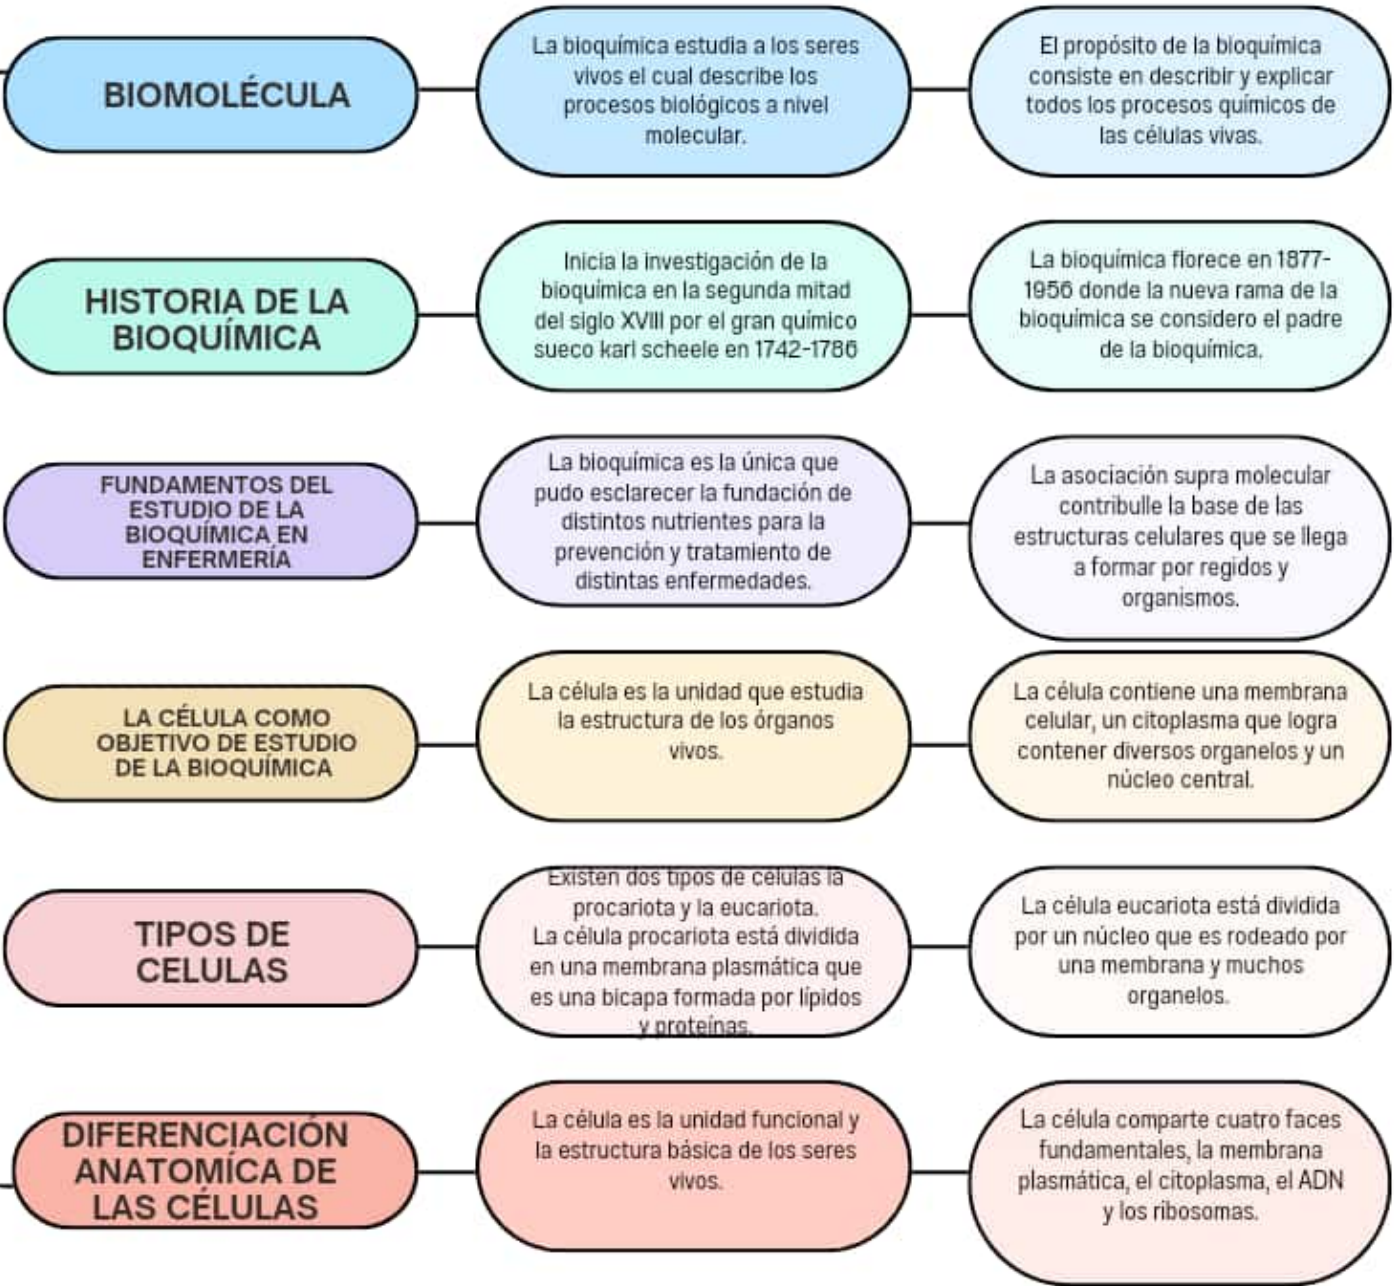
BIOMOLÉCULA

La bioquímica estudia a los seres vivos el cual describe los procesos biológicos a nivel molecular.

El propósito de la bioquímica consiste en describir y explicar todos los procesos químicos de las células vivas.

HISTORIA DE LA BIOQUÍMICA

Inicia la investigación de la bioquímica en la segunda mitad del siglo XVIII por el gran químico sueco karl scheele en 1742-1786

La bioquímica florece en 1877-1956 donde la nueva rama de la bioquímica se considero el padre de la bioquímica.

FUNDAMENTOS DEL ESTUDIO DE LA BIOQUÍMICA EN ENFERMERÍA

La bioquímica es la única que pudo esclarecer la fundación de distintos nutrientes para la prevención y tratamiento de distintas enfermedades.

La asociación supra molecular contribulle la base de las estructuras celulares que se llega a formar por regidos y organismos.

LA CÉLULA COMO OBJETIVO DE ESTUDIO DE LA BIOQUÍMICA

La célula es la unidad que estudia la estructura de los órganos vivos.

La célula contiene una membrana celular, un citoplasma que logra contener diversos organelos y un núcleo central.

TIPOS DE CELULAS

Existen dos tipos de células la procariota y la eucariota. La célula procariota está dividida en una membrana plasmática que es una bicapa formada por lípidos y proteínas.

La célula eucariota está dividida por un núcleo que es rodeado por una membrana y muchos organelos.

DIFERENCIACIÓN ANATOMÍCA DE LAS CÉLULAS

La célula es la unidad funcional y la estructura básica de los seres vivos.

La célula comparte cuatro faces fundamentales, la membrana plasmática, el citoplasma, el ADN y los ribosomas.